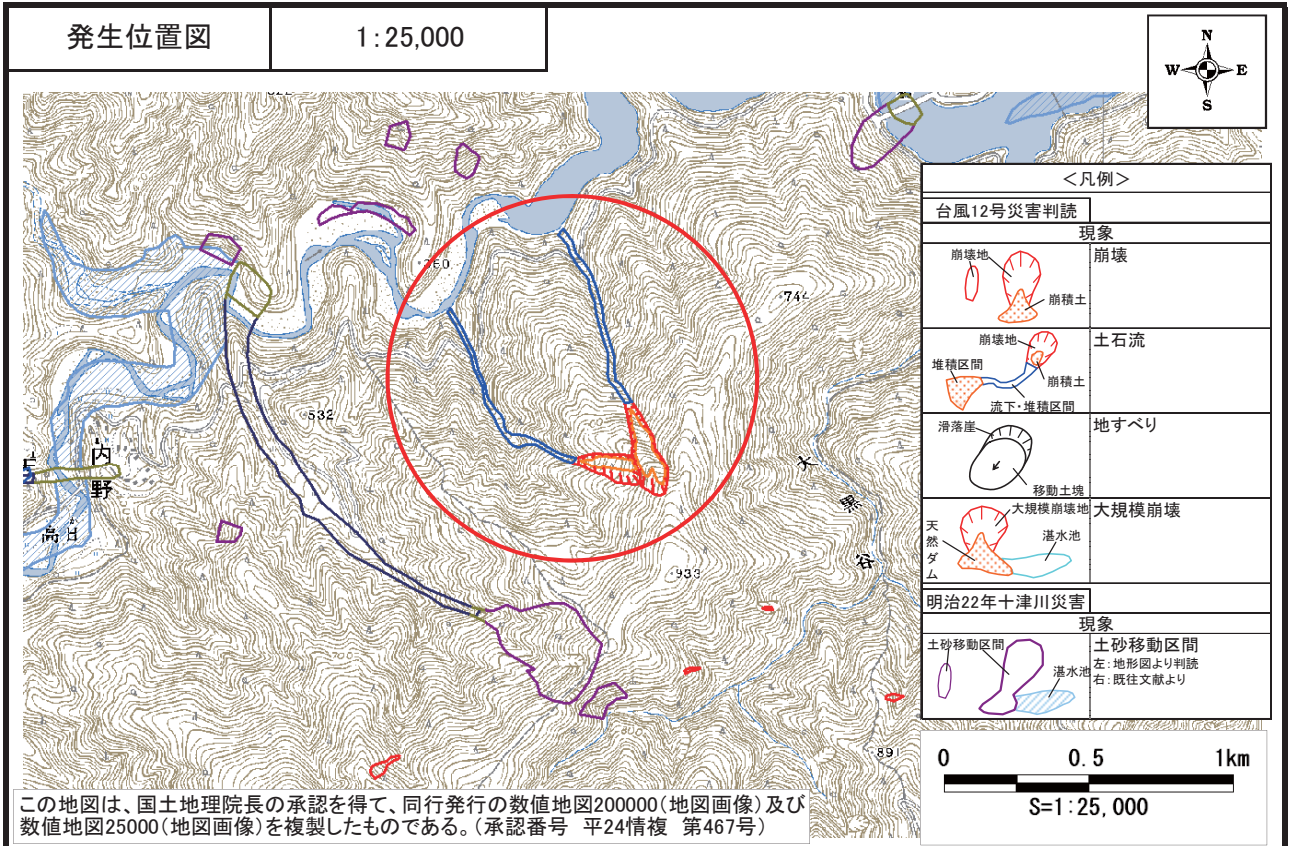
| 発生位置図 | 1:25,000 |
|---|---|

N
W E
S

<凡例>

台風12号災害判読

現象

崩壊地
崩積土
崩壊

崩壊地
堆積区間
崩積土
流下・堆積区間
土石流

滑落崖
移動土塊
地すべり

大規模崩壊地
天然ダム
湛水池
大規模崩壊

明治22年十津川災害

現象

土砂移動区間
湛水池
土砂移動区間
左：地形図より判読
右：既往文献より

760
744
532
933
891
内
野
高日
大
黒
谷

0 0.5 1km
S=1:25,000

この地図は、国土地理院長の承認を得て、同行発行の数値地図200000（地図画像）及び数値地図25000（地図画像）を複製したものである。（承認番号　平24情複　第467号）